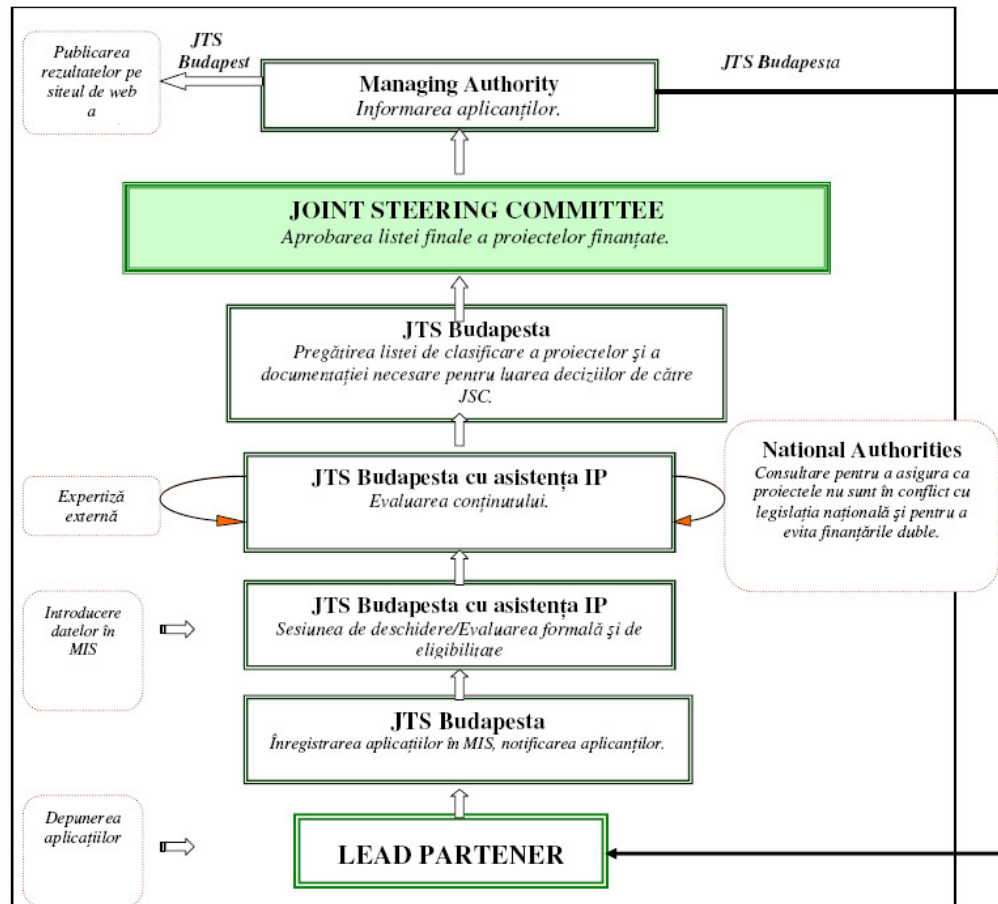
Publicarea rezultatelor pe siteul de web a

JTS Budapest

Managing Authority
Informarea aplicanților.

JTS Budapesta

JOINT STEERING COMMITTEE
Aprobarea listei finale a proiectelor finanțate.

JTS Budapesta
Pregătirea listei de clasificare a proiectelor şi a documentației necesare pentru luarea deciziilor de către JSC.

Expertiză externă

JTS Budapesta cu asistența IP
Evaluarea conținutului.

National Authorities
Consultare pentru a asigura ca proiectele nu sunt în conflict cu legislația națională şi pentru a evita finanțările duble.

Introducere datelor în MIS

JTS Budapesta cu asistența IP
Sesiunea de deschidere/Evaluarea formală şi de eligibilitate

JTS Budapesta
Înregistrarea aplicațiilor în MIS, notificarea aplicanților.

Depunerea aplicațiilor

LEAD PARTENER